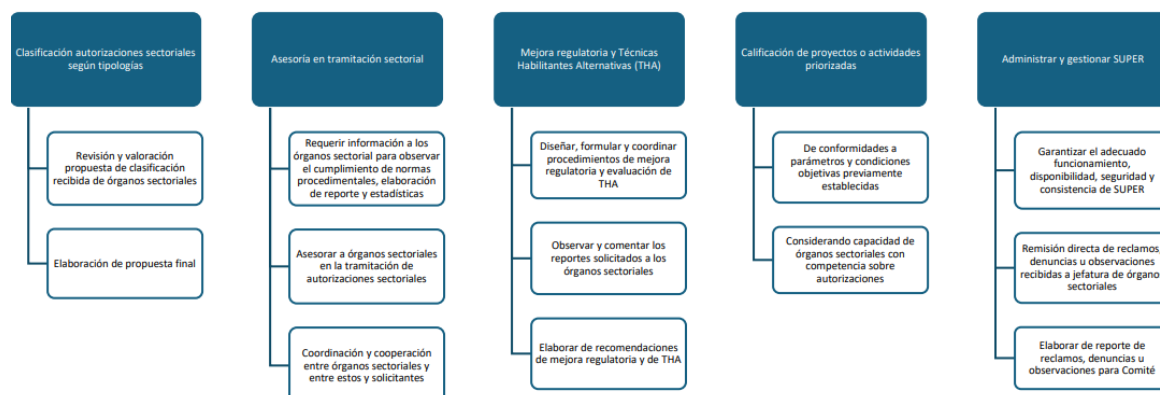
Clasificación autorizaciones sectoriales según tipologías

Revisión y valoración propuesta de clasificación recibida de órganos sectoriales

Elaboración de propuesta final

Asesoría en tramitación sectorial

Requerir información a los órganos sectorial para observar el cumplimiento de normas procedimentales, elaboración de reporte y estadísticas

Asesorar a órganos sectoriales en la tramitación de autorizaciones sectoriales

Coordinación y cooperación entre órganos sectoriales y entre estos y solicitantes

Mejora regulatoria y Técnicas Habilitantes Alternativas (THA)

Diseñar, formular y coordinar procedimientos de mejora regulatoria y evaluación de THA

Observar y comentar los reportes solicitados a los órganos sectoriales

Elaborar de recomendaciones de mejora regulatoria y de THA

Calificación de proyectos o actividades priorizadas

De conformidades a parámetros y condiciones objetivas previamente establecidas

Considerando capacidad de órganos sectoriales con competencia sobre autorizaciones

Administrar y gestionar SUPER

Garantizar el adecuado funcionamiento, disponibilidad, seguridad y consistencia de SUPER

Remisión directa de reclamos, denuncias u observaciones recibidas a jefatura de órgano sectoriales

Elaborar de reporte de reclamos, denuncias u observaciones para Comité